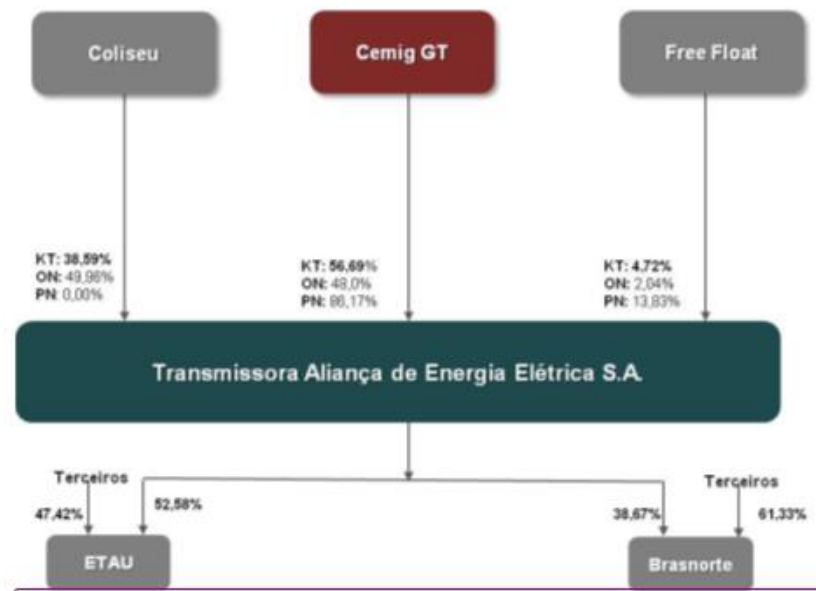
Coliseu

Cemig GT

Free Float

KT: 38,59%
ON: 49,98%
PN: 0,00%

KT: 56,69%
ON: 48,0%
PN: 86,17%

KT: 4,72%
ON: 2,04%
PN: 13,83%

Transmissora Aliança de Energia Elétrica S.A.

Terceiros

47,42%

52,58%

38,67%

Terceiros

61,33%

ETAU

Brasnorte